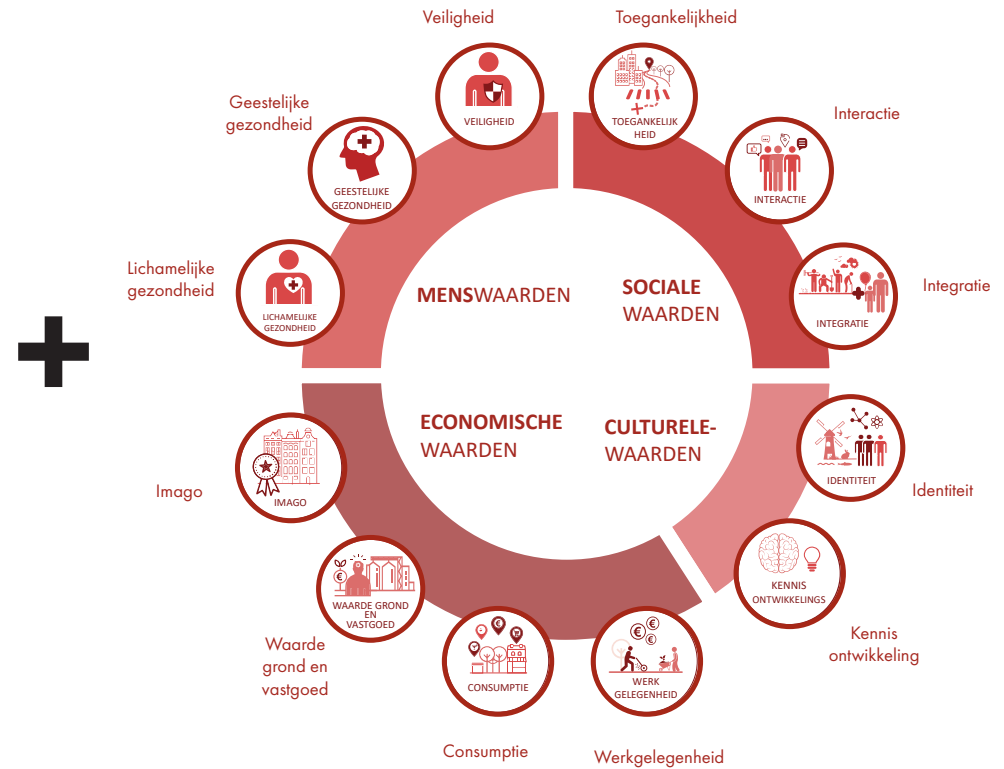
Veiligheid

VEILIGHEID

Toegankelijkheid

TOEGANKELIJK HEID

Interactie

INTERACTIE

Integratie

INTEGRATIE

Geestelijke gezondheid

GEESTELIJKE GEZONDHEID

Lichamelijke gezondheid

LICHAMELIJKE GEZONDHEID

MENSWAARDEN

SOCIALE WAARDEN

ECONOMISCHE WAARDEN

CULTURELE-WAARDEN

Imago

IMAGO

Identiteit

IDENTITEIT

KENNIS ONTWIKKELINGS

Kennis ontwikkeling

WAARDE GROND EN VASTGOED

Waarde grond en vastgoed

CONSUMPTIE

Consumptie

WERK GELEGENHEID

Werkgelegenheid